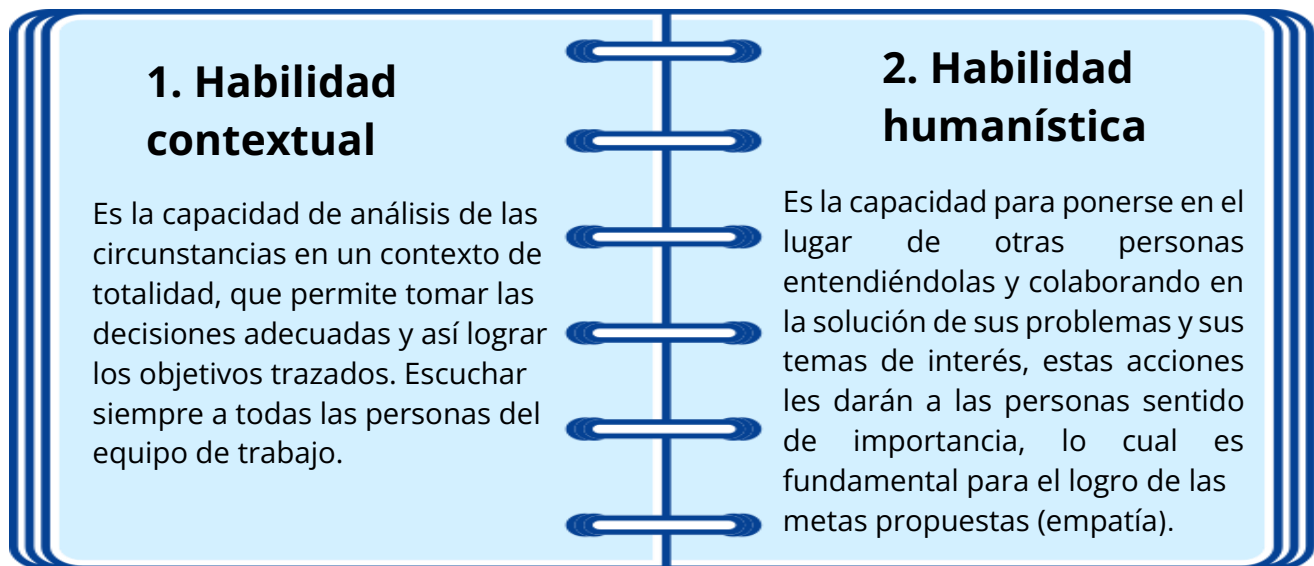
1. Habilidad contextual

Es la capacidad de análisis de las circunstancias en un contexto de totalidad, que permite tomar las decisiones adecuadas y así lograr los objetivos trazados. Escuchar siempre a todas las personas del equipo de trabajo.

2. Habilidad humanística

Es la capacidad para ponerse en el lugar de otras personas entendiéndolas y colaborando en la solución de sus problemas y sus temas de interés, estas acciones les darán a las personas sentido de importancia, lo cual es fundamental para el logro de las metas propuestas (empatía).